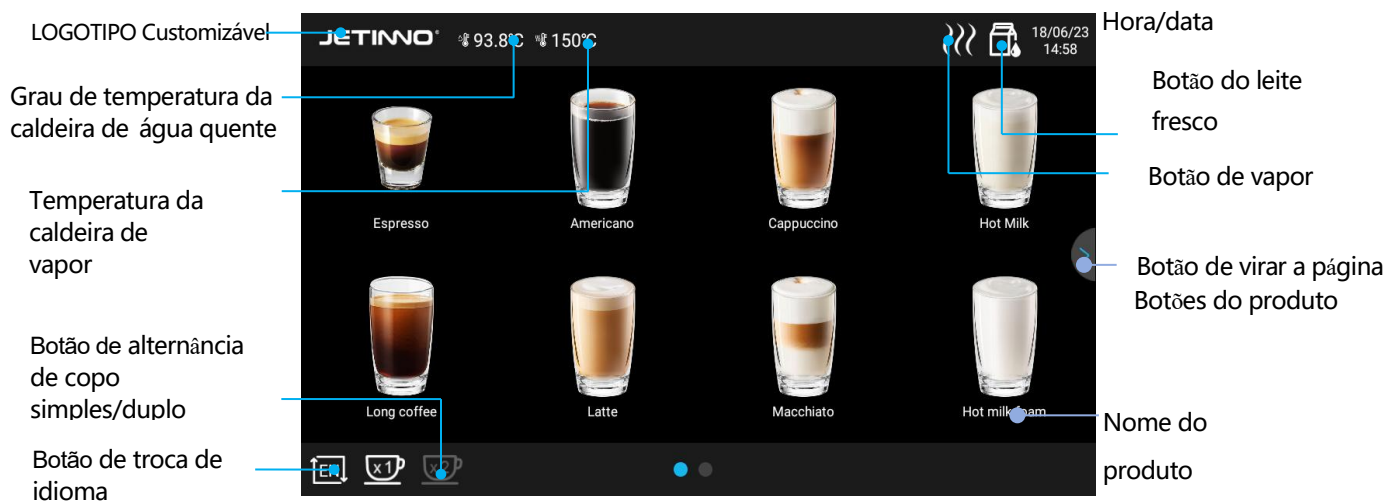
LOGOTIPO Customizável

JETINNO 93.8°C 150°C

18/06/23 14:58

Hora/data

Grau de temperatura da caldeira de água quente

Botão do leite fresco

Espresso

Americano

Cappuccino

Hot Milk

Temperatura da caldeira de vapor

Botão de vapor

Botão de virar a página

Botões do produto

Long coffee

Latte

Macchiato

Hot milk foam

Botão de alternância de copo simples/duplo

Botão de troca de idioma

EN

x1

x2

Nome do produto